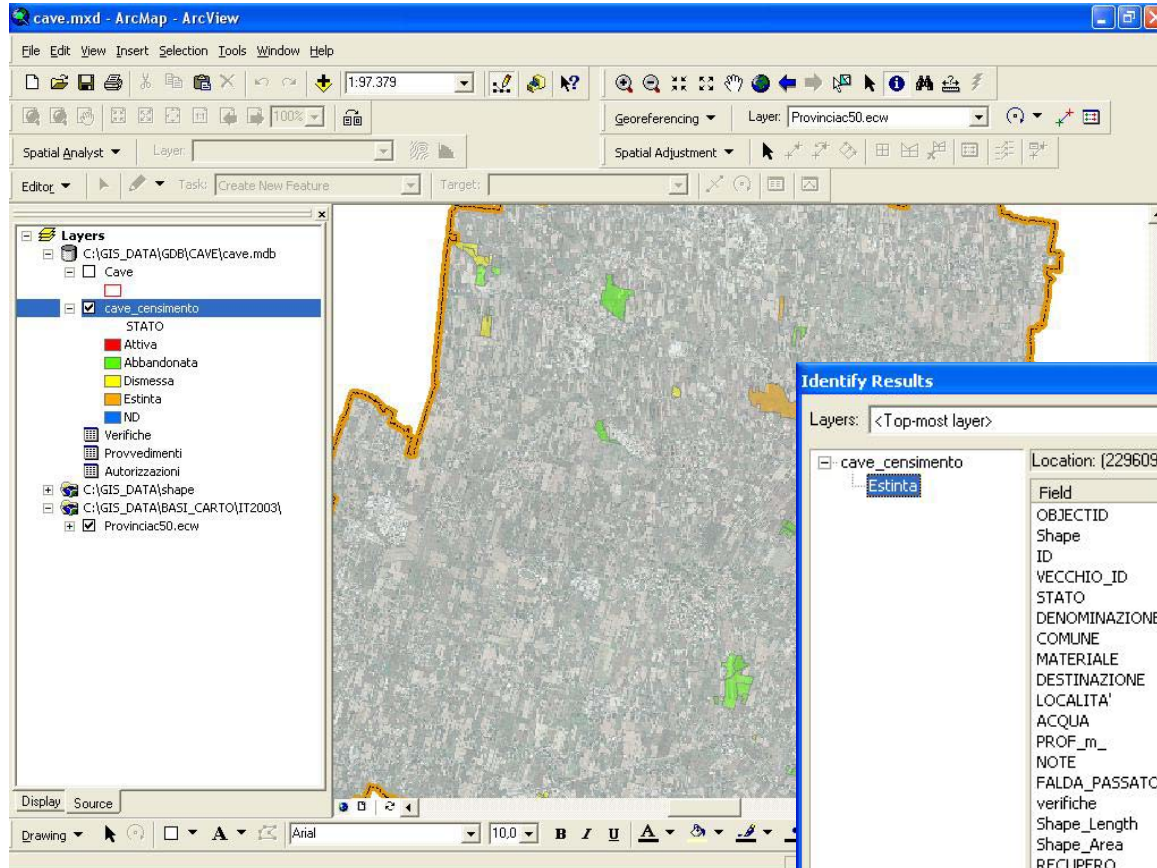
cave.mxd - ArcMap - ArcView

File Edit View Insert Selection Tools Window Help

1:97.379

100%

Georeferencing ▼ Layer: Provinciac50.ecw

Spatial Analyst ▼ Layer:

Spatial Adjustment ▼

Editor ▼ Task: Create New Feature Target:

Layers
C:\GIS_DATA\GDB\CAVE\cave.mdb
Cave
cave_censimento
STATO
Attiva
Abbandonata
Dismessa
Estinta
ND
Verifiche
Provvedimenti
Autorizzazioni
C:\GIS_DATA\shape
C:\GIS_DATA\BASI_CARTO\IT2003\
Provinciac50.ecw

Display Source

Identify Results

Layers: <Top-most layer>

cave_censimento
Estinta

Location: (229609

Field
OBJECTID
Shape
ID
VECCHIO_ID
STATO
DENOMINAZIONE
COMUNE
MATERIALE
DESTINAZIONE
LOCALITA'
ACQUA
PROF_m_
NOTE
FALDA_PASSATO
verifiche
Shape_Length
Shape_Area
RECUPERO

Drawing ▼ A ▼ Arial 10,0 B I U A ▼